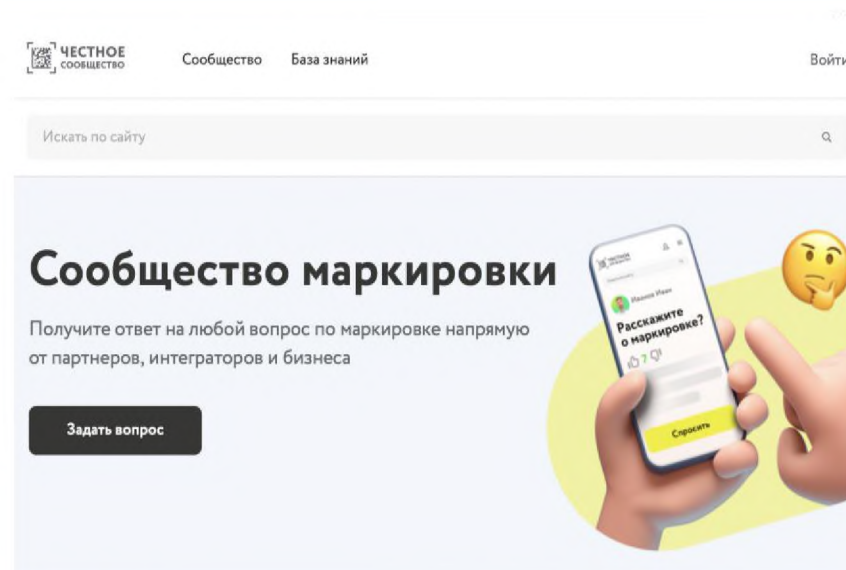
ЧЕСТНОЕ СООБЩЕСТВО

Сообщество База знаний

Войти

Искать по сайту

Сообщество маркировки

Получите ответ на любой вопрос по маркировке напрямую от партнеров, интеграторов и бизнеса

Задать вопрос

ЧЕСТНОЕ СООБЩЕСТВО

Иванов Иван

Расскажите о маркировке?

7

Спросить